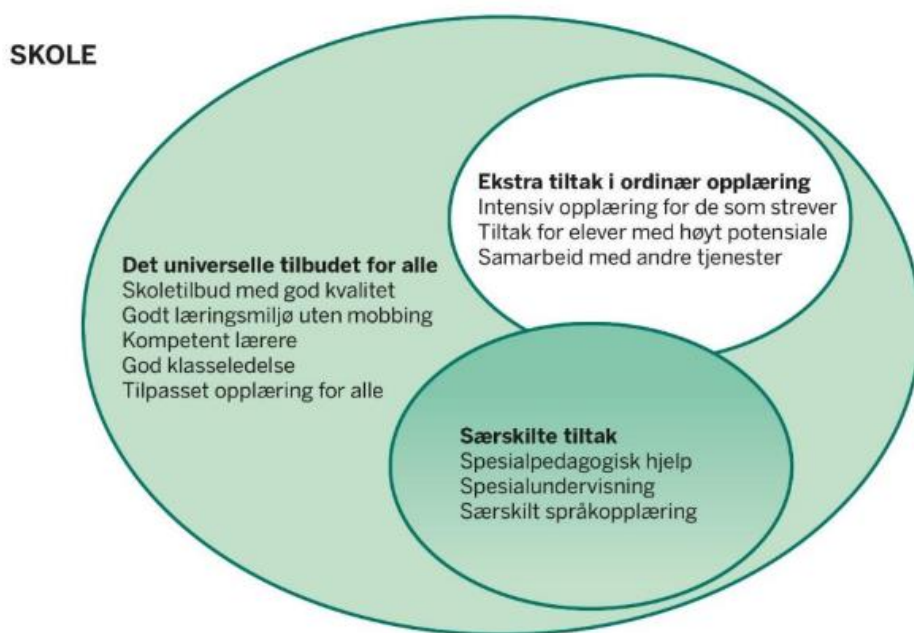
SKOLE

Ekstra tiltak i ordinær opplæring
Intensiv opplæring for de som strever
Tiltak for elever med høyt potensiale
Samarbeid med andre tjenester

Det universelle tilbudet for alle
Skoletilbud med god kvalitet
Godt læringsmiljø uten mobbing
Kompetent lærere
God klasseledelse
Tilpasset opplæring for alle

Særskilte tiltak
Spesialpedagogisk hjelp
Spesialundervisning
Særskilt språkopplæring